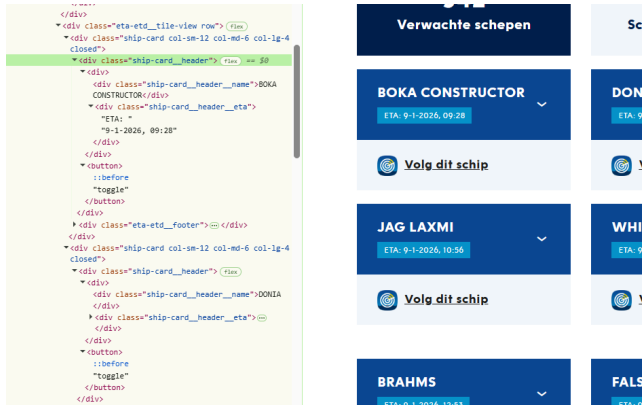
</div>
</div>
<div class="eta-etd__tile-view row"> flex
<div class="ship-card col-sm-12 col-md-6 col-lg-4 closed">
<div class="ship-card__header"> flex == $0
<div>
<div class="ship-card__header__name">BOKA CONSTRUCTOR</div>
<div class="ship-card__header__eta">
"ETA: "
"9-1-2026, 09:28"
</div>
</div>
<button>
::before
"toggle"
</button>
</div>
<div class="eta-etd__footer"> ··· </div>
</div>
<div class="ship-card col-sm-12 col-md-6 col-lg-4 closed">
<div class="ship-card__header"> flex
<div>
<div class="ship-card__header__name">DONIA
</div>
<div class="ship-card__header__eta"> ···
</div>
<button>
::before
"toggle"
</button>
</div>

Verwachte schepen

Sc

BOKA CONSTRUCTOR

ETA: 9-1-2026, 09:28

DON

ETA: 9

Volg dit schip

JAG LAXMI

ETA: 9-1-2026, 10:56

WHI

ETA: 9

Volg dit schip

BRAHMS

ETA: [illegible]

FALS